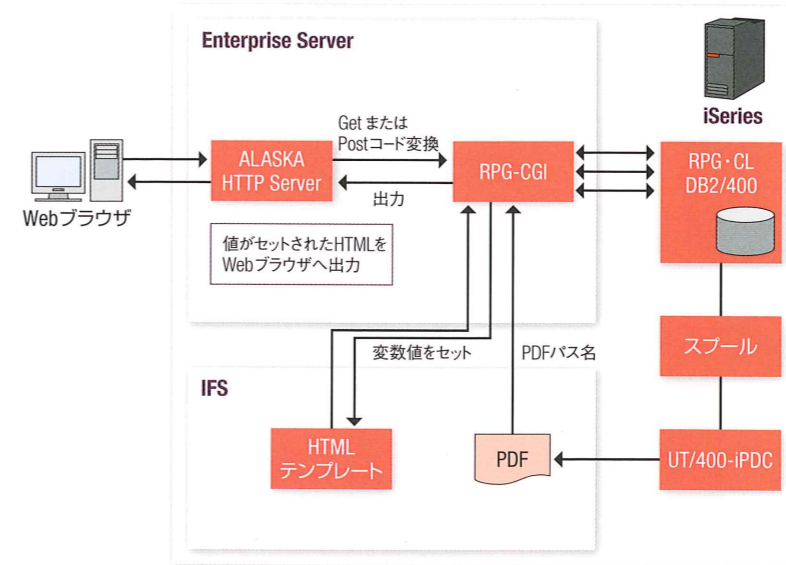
Enterprise Server

iSeries

Webブラウザ

ALASKA HTTP Server

Get または Postコード変換

出力

RPG-CGI

RPG・CL DB2/400

値がセットされたHTMLを Webブラウザへ出力

変数値をセット

PDFパス名

スプール

IFS

HTML テンプレート

PDF

UT/400-iPDC